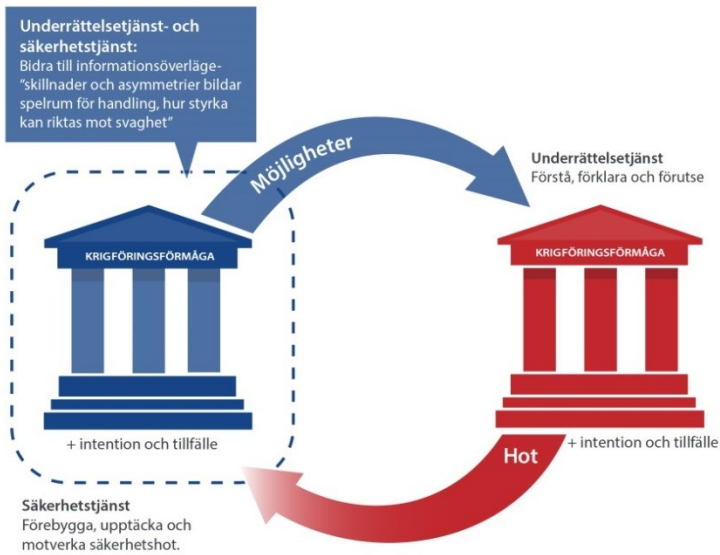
Underrättelsetjänst- och säkerhetstjänst:
Bidra till informationsöverläge-”skillnader och asymmetrier bildar spelrum för handling, hur styrka kan riktas mot svaghet”

Möjligheter

Underrättelsetjänst
Förstå, förklara och förutse

KRIGFÖRINGSFÖRMÅGA

+ intention och tillfälle

KRIGFÖRINGSFÖRMÅGA

+ intention och tillfälle

Hot

Säkerhetstjänst
Förebygga, upptäcka och motverka säkerhetshot.